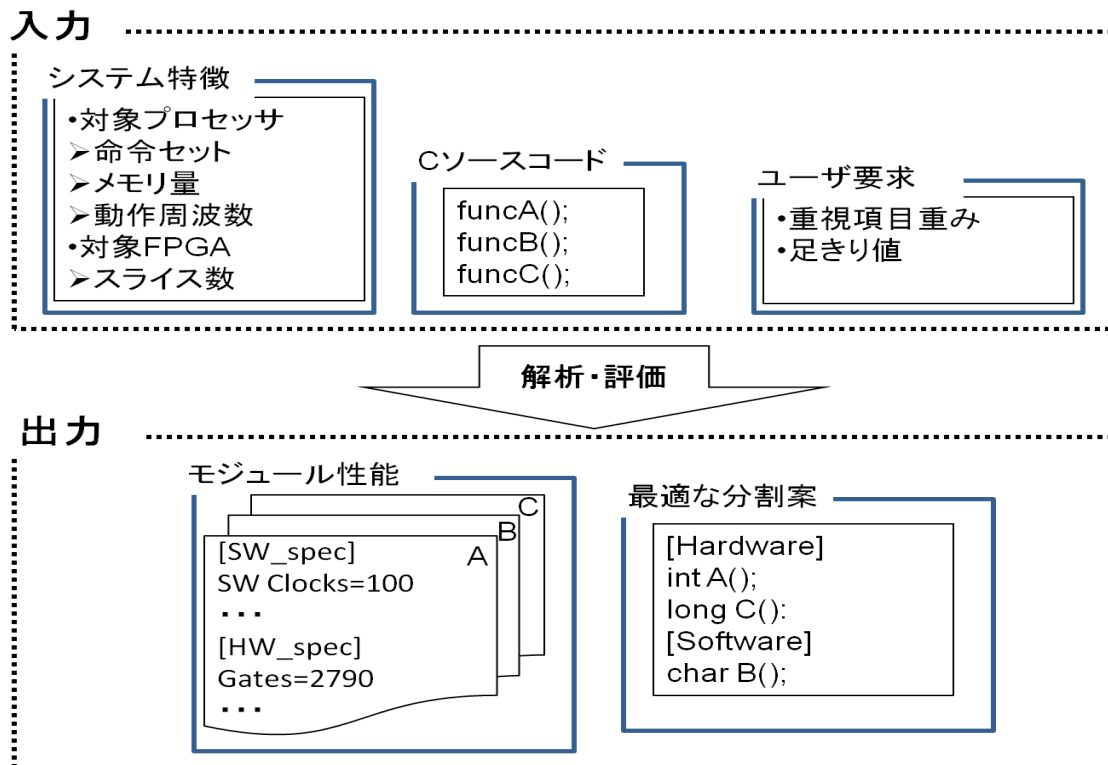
入力

システム特徴
•対象プロセッサ
➢命令セット
➢メモリ量
➢動作周波数
•対象FPGA
➢スライス数

Cソースコード
funcA();
funcB();
funcC();

ユーザ要求
•重視項目重み
•足きり値

解析・評価

出力

モジュール性能
C
B
A
[SW_spec]
SW Clocks=100
・・・
[HW_spec]
Gates=2790
・・・

最適な分割案
[Hardware]
int A();
long C():
[Software]
char B();